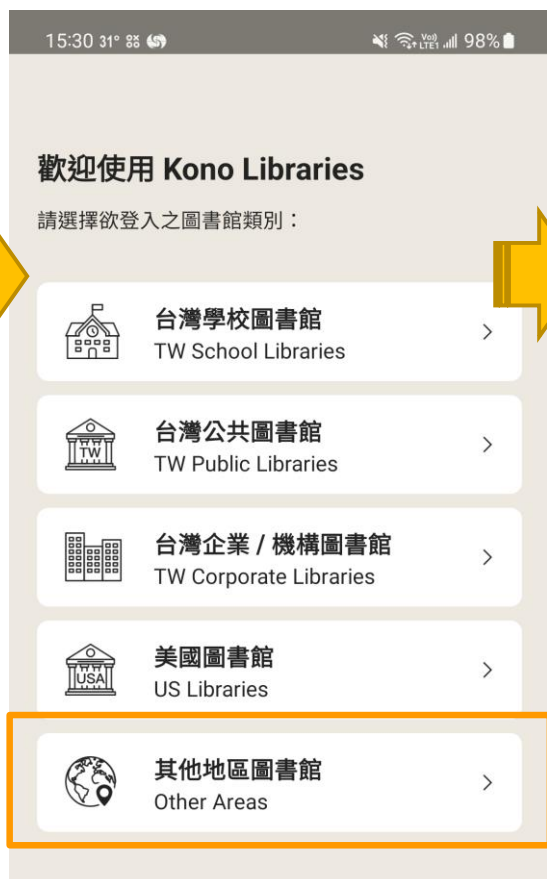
15:30 31° 98%

歡迎使用 Kono Libraries

請選擇欲登入之圖書館類別：

台灣學校圖書館
TW School Libraries
>

TW
台灣公共圖書館
TW Public Libraries
>

台灣企業 / 機構圖書館
TW Corporate Libraries
>

USA
美國圖書館
US Libraries
>

其他地區圖書館
Other Areas
>